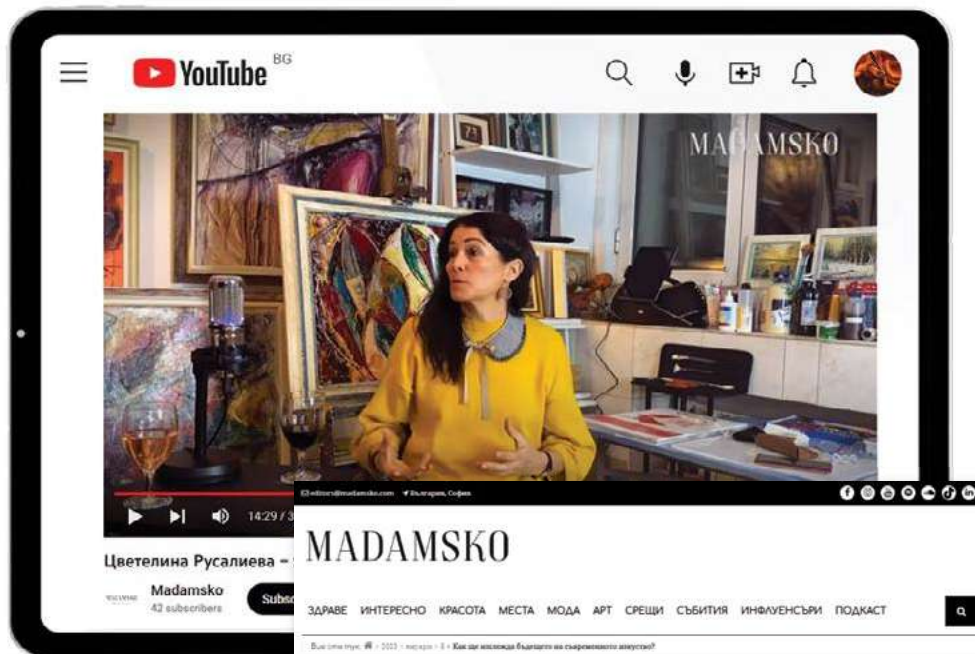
YouTube BG

MADAMSKO

14:29 / 3

Цветелина Русалиева –

Madamsko
42 subscribers

Subsc

editors@madamsko.com България, София

MADAMSKO

ЗДРАВЕ ИНТЕРЕСНО КРАСОТА МЕСТА МОДА АРТ СРЕЩИ СЪБИТИЯ ИНФЛУЕНСЪРИ ПОДКАСТ

Вие сте тук: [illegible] › 2023 › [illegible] › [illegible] › Как ще изглежда бъдещето на съвременното изкуство?